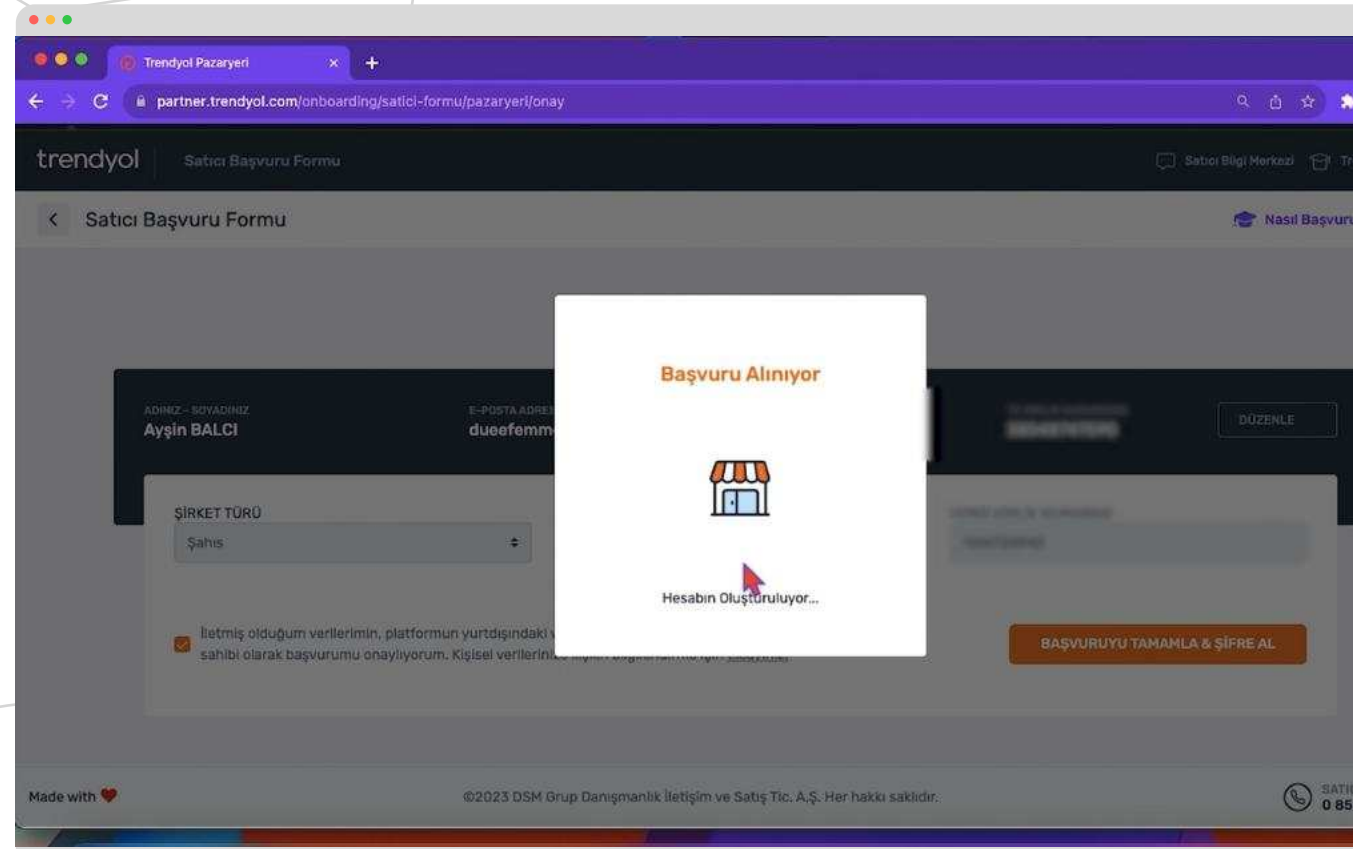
Trendyol Pazaryeri ×

partner.trendyol.com/onboarding/satici-formu/pazaryeri/onay

trendyol Satıcı Başvuru Formu

Satıcı Bilgi Merkezi Tr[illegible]

Satıcı Başvuru Formu

Nasıl Başvuru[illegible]

ADINIZ - SOYADINIZ
Ayşin BALCI

E-POSTA ADRE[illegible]
dueefemm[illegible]

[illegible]

DÜZENLE

ŞİRKET TÜRÜ
Şahıs

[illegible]

İletmiş olduğum verilerimin, platformun yurtdışındaki v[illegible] sahibi olarak başvurumu onaylıyorum. Kişisel verilerin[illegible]

BAŞVURUYU TAMAMLA & ŞİFRE AL

Başvuru Alınıyor

Hesabın Oluşturuluyor...

Made with

©2023 DSM Grup Danışmanlık İletişim ve Satış Tic. A.Ş. Her hakkı saklıdır.

SATI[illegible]
0 85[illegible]